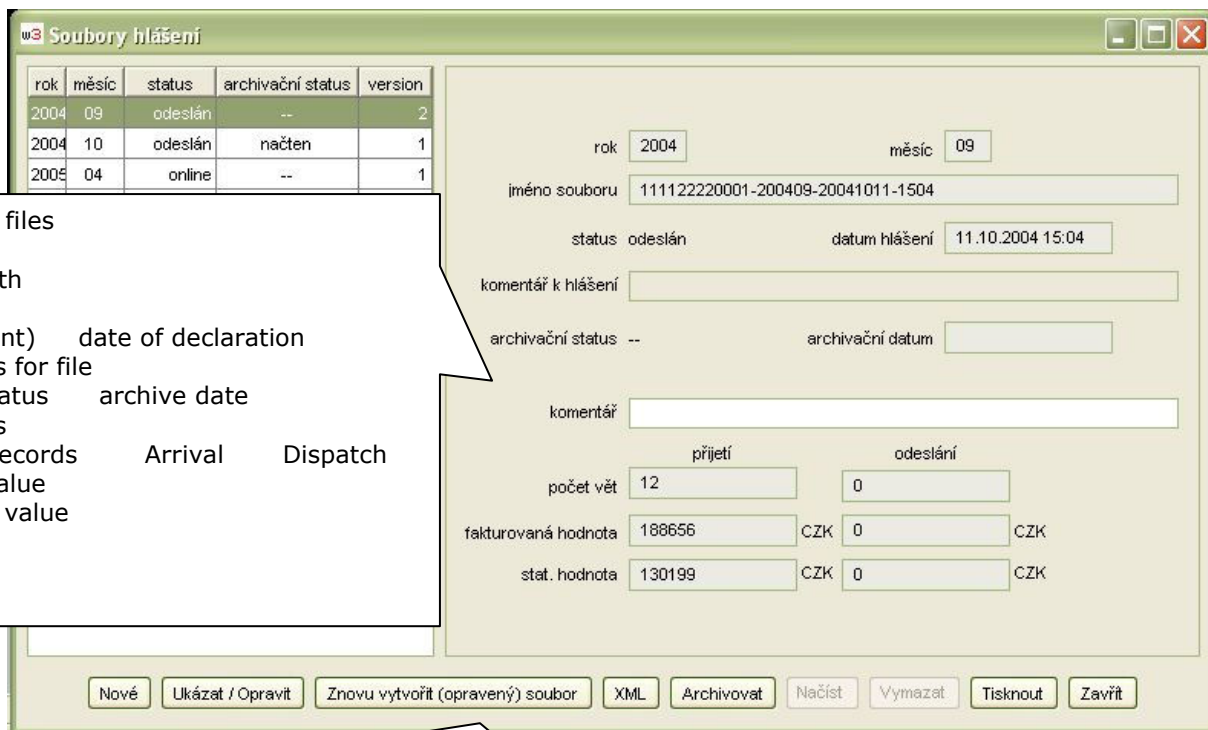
Soubory hlášení

| rok | měsíc | status | archivační status | version |
|---|---|---|---|---|
| 2004 | 09 | odeslán | -- | 2 |
| 2004 | 10 | odeslán | načten | 1 |
| 2005 | 04 | online | -- | 1 |

files
th
nt) date of declaration
s for file
atus archive date
s
ecords Arrival Dispatch
alue
value

rok 2004 měsíc 09
jméno souboru 111122220001-200409-20041011-1504
status odeslán datum hlášení 11.10.2004 15:04
komentář k hlášení
archivační status -- archivační datum
komentář
přijetí odeslání
počet vět 12 0
fakturovaná hodnota 188656 CZK 0 CZK
stat. hodnota 130199 CZK 0 CZK

Nové Ukázat / Opravit Znovu vytvořit (opravený) soubor XML Archivovat Načíst Vymazat Tisknout Zavřít